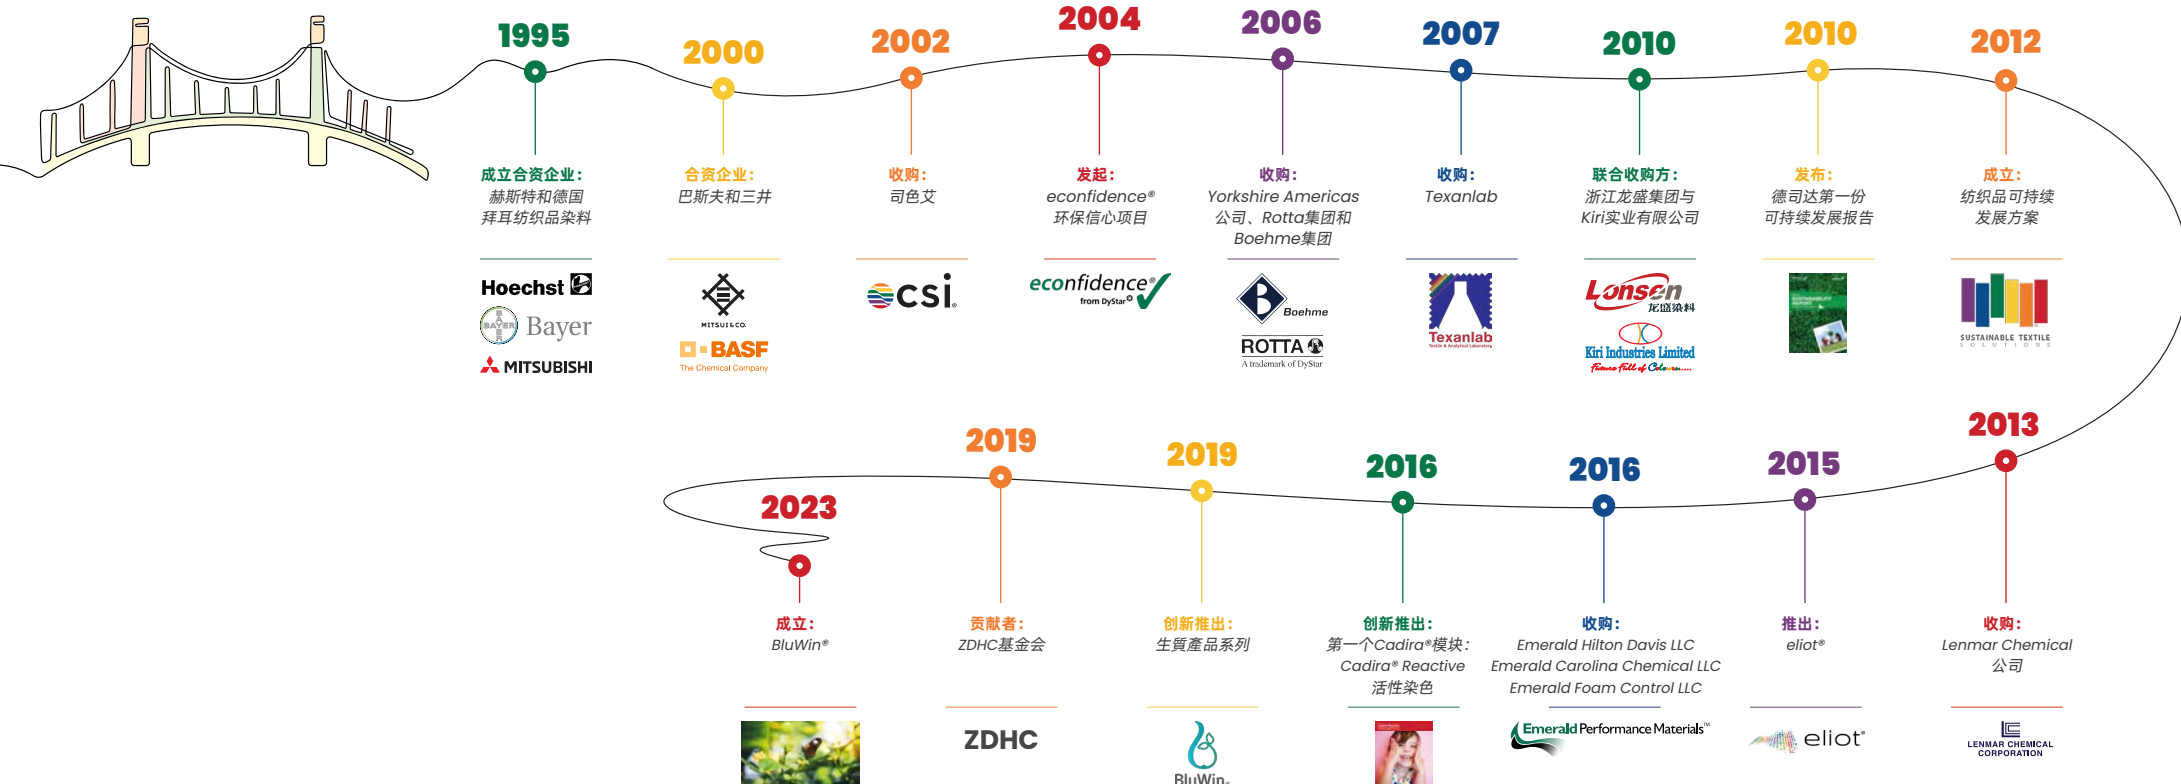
1995

成立合资企业：
赫斯特和德国拜耳纺织品染料

Hoechst
Bayer
MITSUBISHI

2000

合资企业：
巴斯夫和三井

MITSUI&CO.
BASF
The Chemical Company

2002

收购：
司色艾

csi

2004

发起：
econfidence®
环保信心项目

econfidence®
from DyStar®

2006

收购：
Yorkshire Americas 公司、Rotta集团和 Boehme集团

Boehme
ROTTA
A trademark of DyStar

2007

收购：
Texanlab

Texanlab

2010

联合收购方：
浙江龙盛集团与 Kiri实业有限公司

Lonsen
龙盛染料
Kiri Industries Limited

2010

发布：
德司达第一份可持续发展报告

2012

成立：
纺织品可持续发展方案

SUSTAINABLE TEXTILE SOLUTIONS

2013

收购：
Lenmar Chemical 公司

LENMAR CHEMICAL CORPORATION

2015

推出：
eliot®

eliot®

2016

收购：
Emerald Hilton Davis LLC
Emerald Carolina Chemical LLC
Emerald Foam Control LLC

Emerald Performance Materials™

2016

创新推出：
第一个Cadira®模块：
Cadira® Reactive
活性染色

2019

创新推出：
生質產品系列

BluWin

2019

贡献者：
ZDHC基金会

ZDHC

2023

成立：
BluWin®